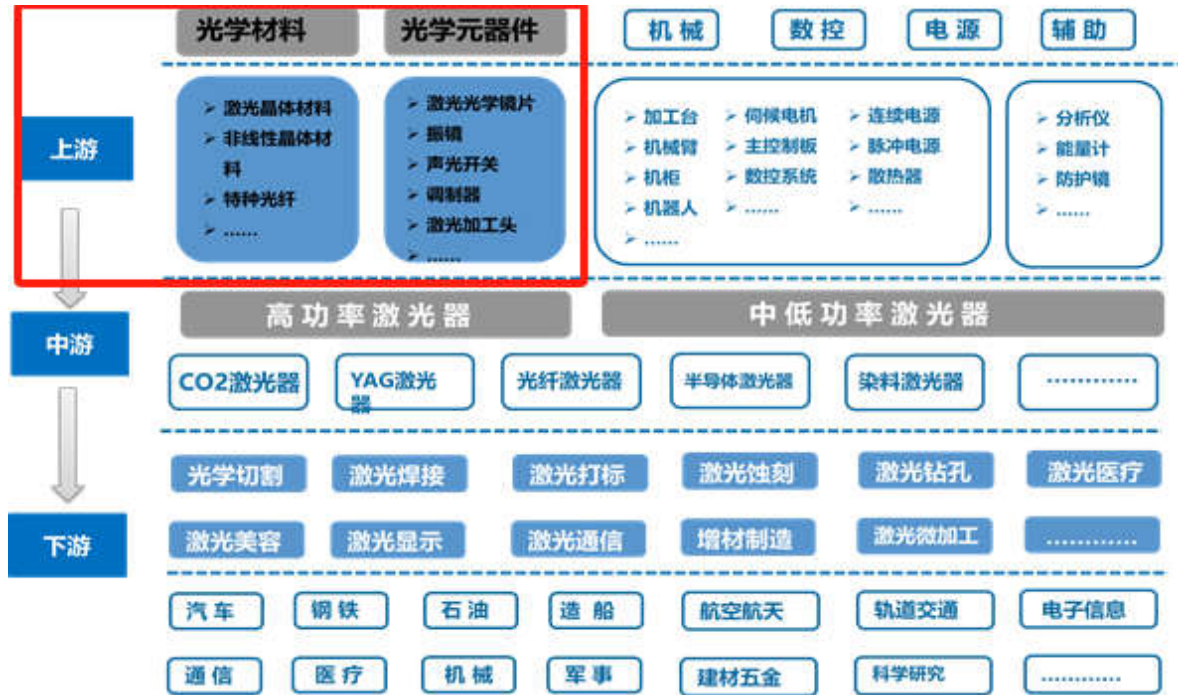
光学材料
光学元器件
机械
数控
电源
辅助

上游

➢ 激光晶体材料
➢ 非线性晶体材料
➢ 特种光纤
➢ ……

➢ 激光光学镜片
➢ 振镜
➢ 声光开关
➢ 调制器
➢ 激光加工头
➢ ……

➢ 加工台
➢ 机械臂
➢ 机柜
➢ 机器人
➢ ……

➢ 伺候电机
➢ 主控制板
➢ 数控系统
➢ ……

➢ 连续电源
➢ 脉冲电源
➢ 散热器
➢ ……

➢ 分析仪
➢ 能量计
➢ 防护镜
➢ ……

中游

高功率激光器
中低功率激光器

CO2激光器
YAG激光器
光纤激光器
半导体激光器
染料激光器
…………

下游

光学切割
激光焊接
激光打标
激光蚀刻
激光钻孔
激光医疗
激光美容
激光显示
激光通信
增材制造
激光微加工
…………

汽车
钢铁
石油
造船
航空航天
轨道交通
电子信息
通信
医疗
机械
军事
建材五金
科学研究
…………